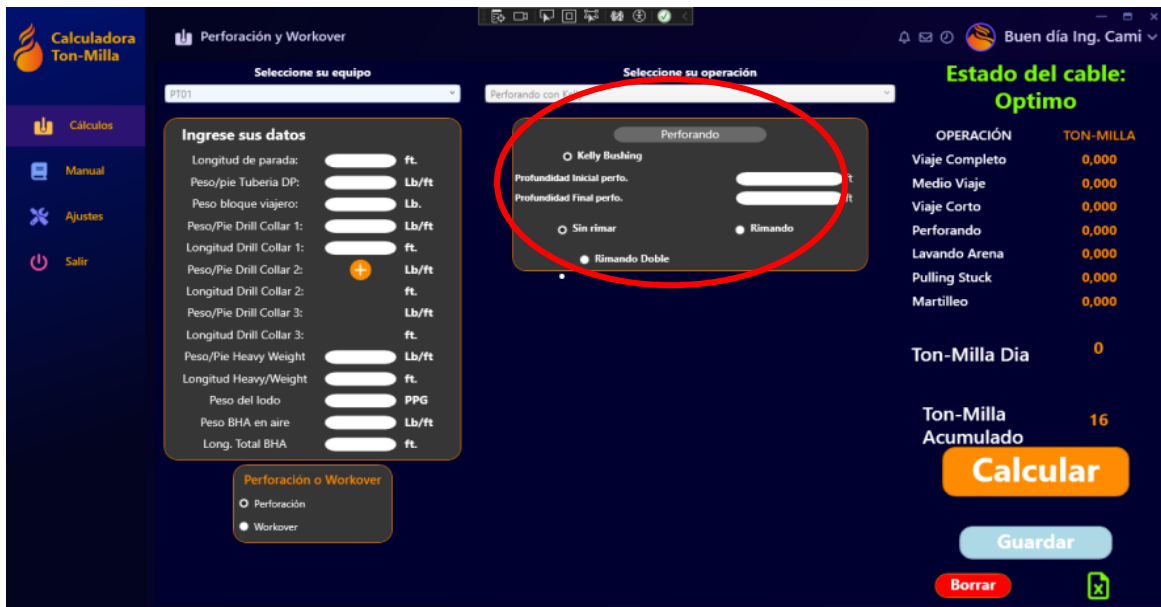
Calculadora Ton-Milla

Cálculos
Manual
Ajustes
Salir

Perforación y Workover

Buen día Ing. Cami

Seleccione su equipo
PT01

Seleccione su operación
Perforando con K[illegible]

Ingrese sus datos
Longitud de parada: ft.
Peso/pie Tuberia DP: Lb/ft
Peso bloque viajero: Lb.
Peso/Pie Drill Collar 1: Lb/ft
Longitud Drill Collar 1: ft.
Peso/Pie Drill Collar 2: Lb/ft
Longitud Drill Collar 2: ft.
Peso/Pie Drill Collar 3: Lb/ft
Longitud Drill Collar 3: ft.
Peso/Pie Heavy Weight Lb/ft
Longitud Heavy/Weight ft.
Peso del lodo PPG
Peso BHA en aire Lb/ft
Long. Total BHA ft.

Perforación o Workover
Perforación
Workover

Perforando
Kelly Bushing
Profundidad Inicial perfo. ft
Profundidad Final perfo. ft
Sin rimar
Rimando
Rimando Doble

Estado del cable: Optimo

| OPERACIÓN | TON-MILLA |
|---|---|
| Viaje Completo | 0,000 |
| Medio Viaje | 0,000 |
| Viaje Corto | 0,000 |
| Perforando | 0,000 |
| Lavando Arena | 0,000 |
| Pulling Stuck | 0,000 |
| Martilleo | 0,000 |

Ton-Milla Dia 0

Ton-Milla Acumulado 16

Calcular

Guardar

Borrar